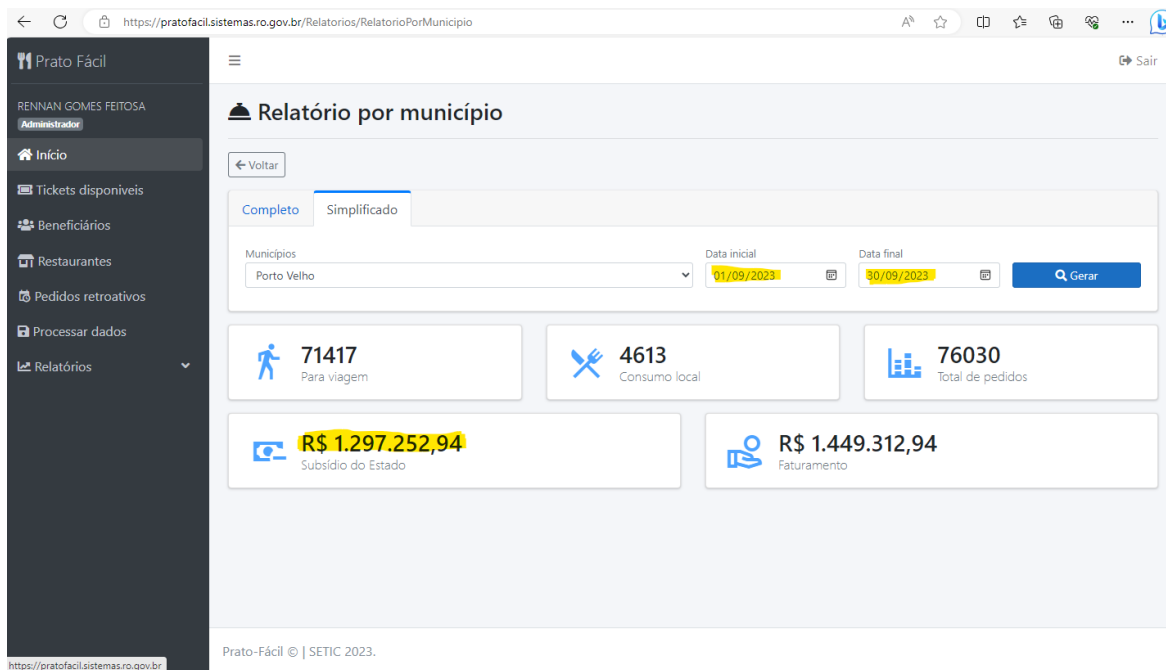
https://pratofacil.sistemas.ro.gov.br/Relatorios/RelatorioPorMunicipio

Prato Fácil

RENNAN GOMES FEITOSA
Administrador

Início
Tickets disponiveis
Beneficiários
Restaurantes
Pedidos retroativos
Processar dados
Relatórios

Sair

Relatório por município

Voltar

Completo | Simplificado

Municípios
Porto Velho

Data inicial
01/09/2023

Data final
30/09/2023

Gerar

71417
Para viagem

4613
Consumo local

76030
Total de pedidos

R$ 1.297.252,94
Subsídio do Estado

R$ 1.449.312,94
Faturamento

Prato-Fácil © | SETIC 2023.

https://pratofacil.sistemas.ro.gov.br